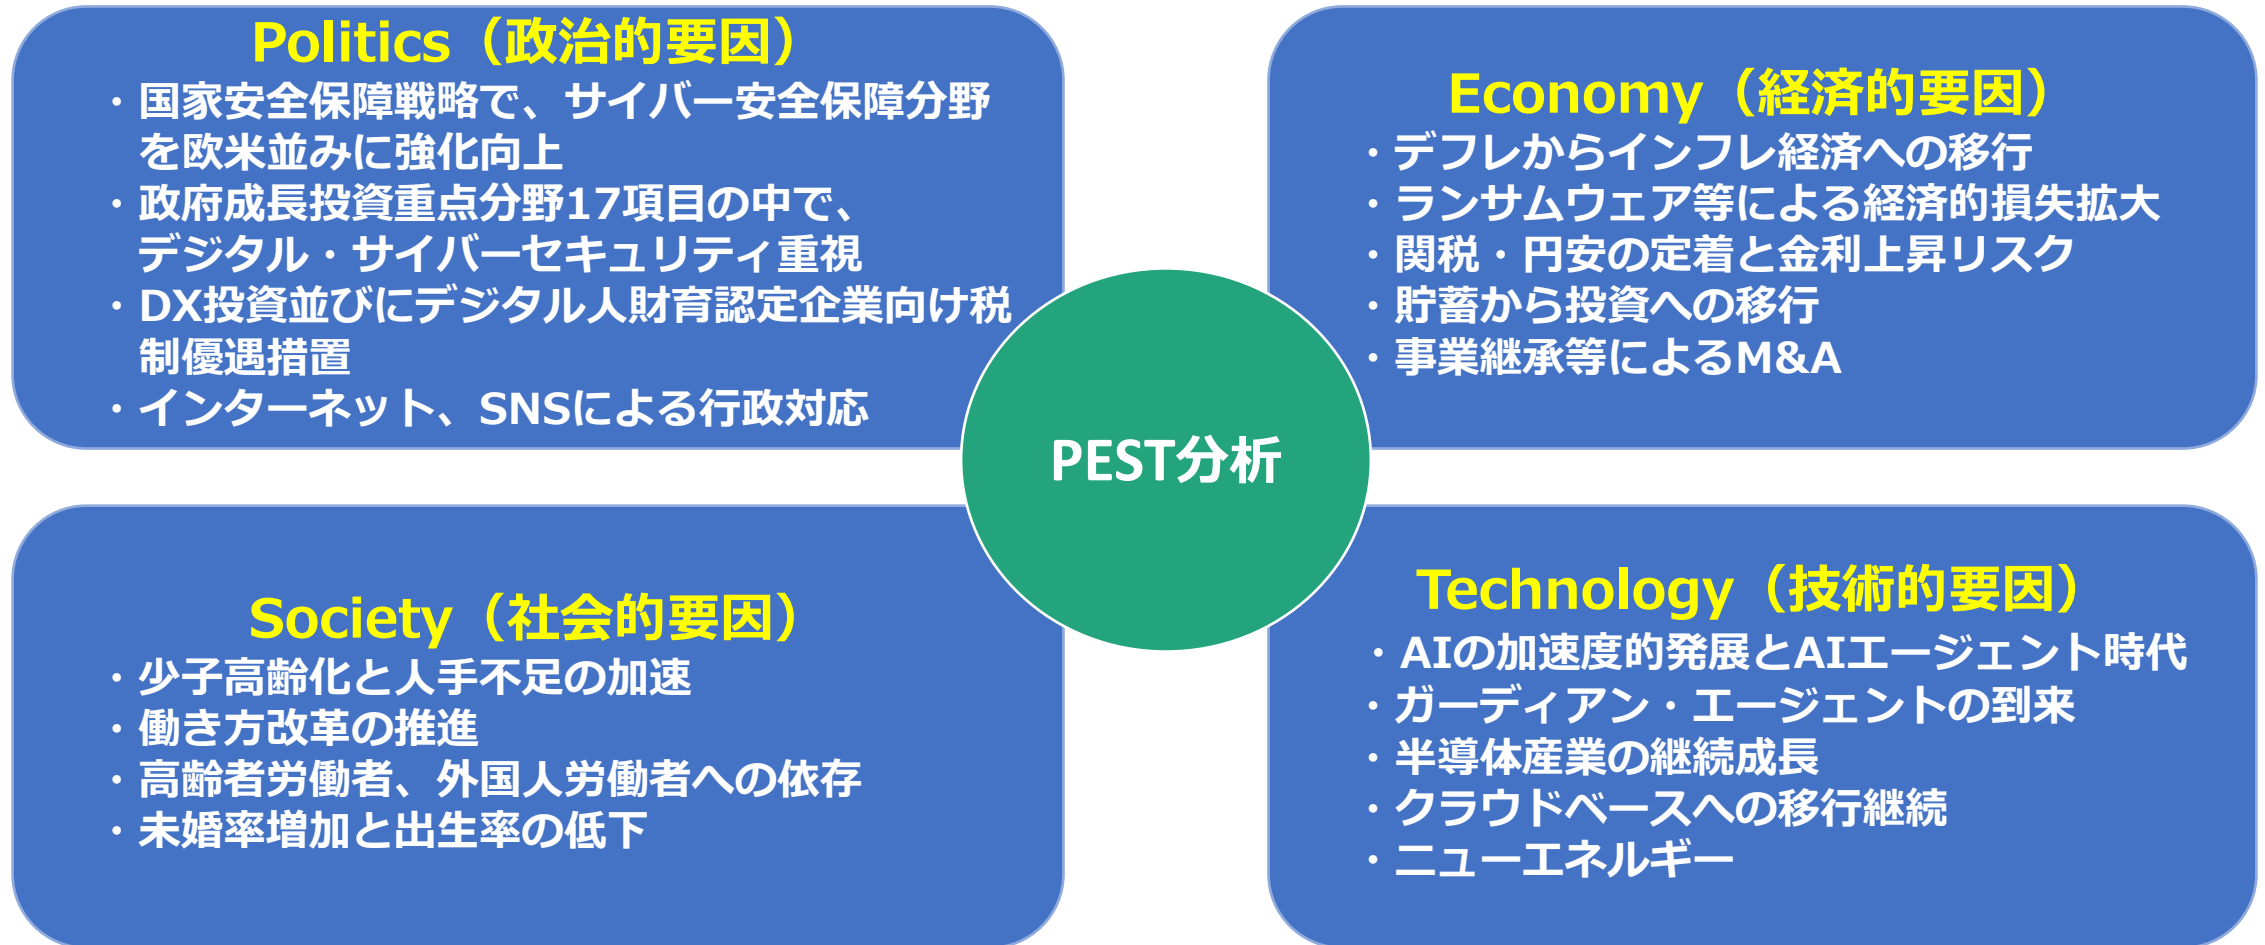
Politics（政治的要因）

・国家安全保障戦略で、サイバー安全保障分野を欧米並みに強化向上
・政府成長投資重点分野17項目の中で、デジタル・サイバーセキュリティ重視
・DX投資並びにデジタル人財育認定企業向け税制優遇措置
・インターネット、SNSによる行政対応

Economy（経済的要因）

・デフレからインフレ経済への移行
・ランサムウェア等による経済的損失拡大
・関税・円安の定着と金利上昇リスク
・貯蓄から投資への移行
・事業継承等によるM&A

PEST分析

Society（社会的要因）

・少子高齢化と人手不足の加速
・働き方改革の推進
・高齢者労働者、外国人労働者への依存
・未婚率増加と出生率の低下

Technology（技術的要因）

・AIの加速度的発展とAIエージェント時代
・ガーディアン・エージェントの到来
・半導体産業の継続成長
・クラウドベースへの移行継続
・ニューエネルギー